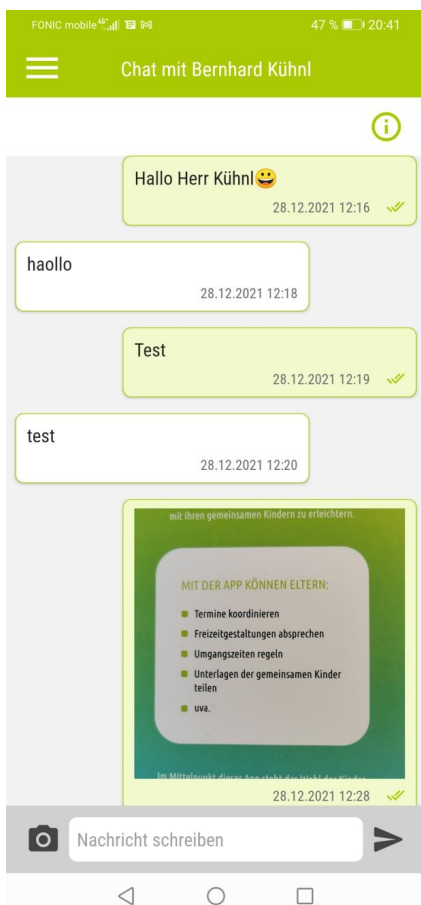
FONIC mobile 47 % 20:41

Chat mit Bernhard Kühnl

Hallo Herr Kühnl😀
28.12.2021 12:16

haollo
28.12.2021 12:18

Test
28.12.2021 12:19

test
28.12.2021 12:20

mit ihren gemeinsamen Kindern zu erleichtern.

MIT DER APP KÖNNEN ELTERN:

Termine koordinieren

Freizeitgestaltungen absprechen

Umgangszeiten regeln

Unterlagen der gemeinsamen Kinder teilen

uva.

Im Mittelpunkt dieser App steht das Wohl der Kinder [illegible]

28.12.2021 12:28

Nachricht schreiben